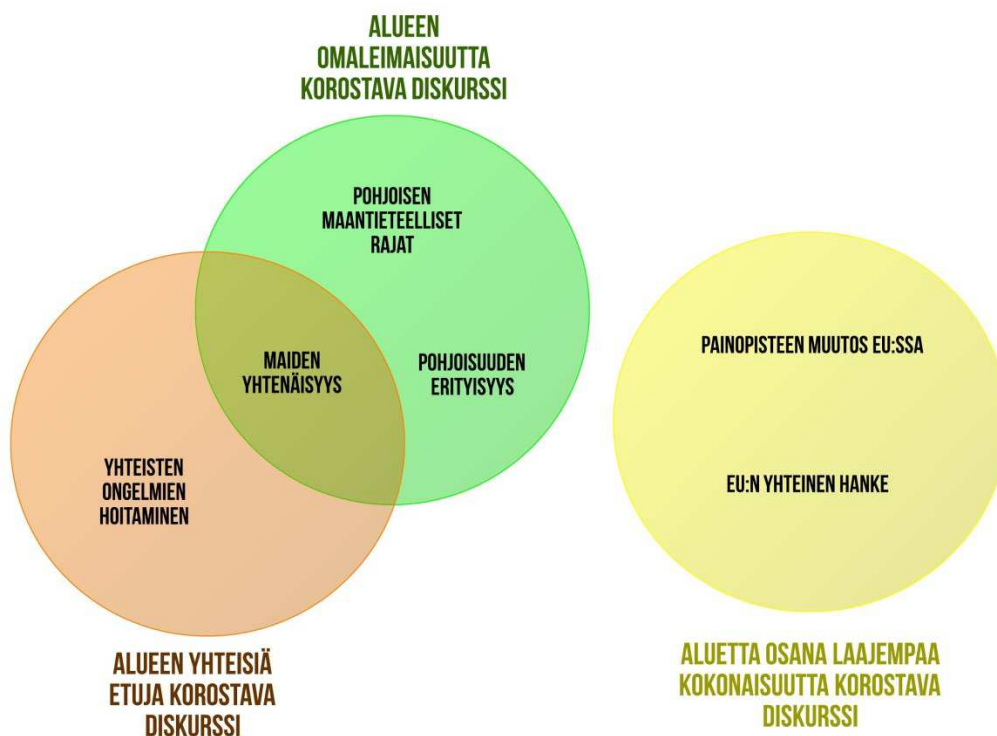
ALUEEN OMALEIMAISUUTTA KOROSTAVA DISKURSSI

POHJOISEN MAANTIETEELLISET RAJAT

MAIDEN YHTENÄISYYS

POHJOISUUDEN ERITYISYYS

YHTEISTEN ONGELMIEN HOITAMINEN

PAINOPISTEEN MUUTOS EU:SSA

EU:N YHTEINEN HANKE

ALUEEN YHTEISIÄ ETUJA KOROSTAVA DISKURSSI

ALUETTA OSANA LAAJEMPAA KOKONAISUUTTA KOROSTAVA DISKURSSI